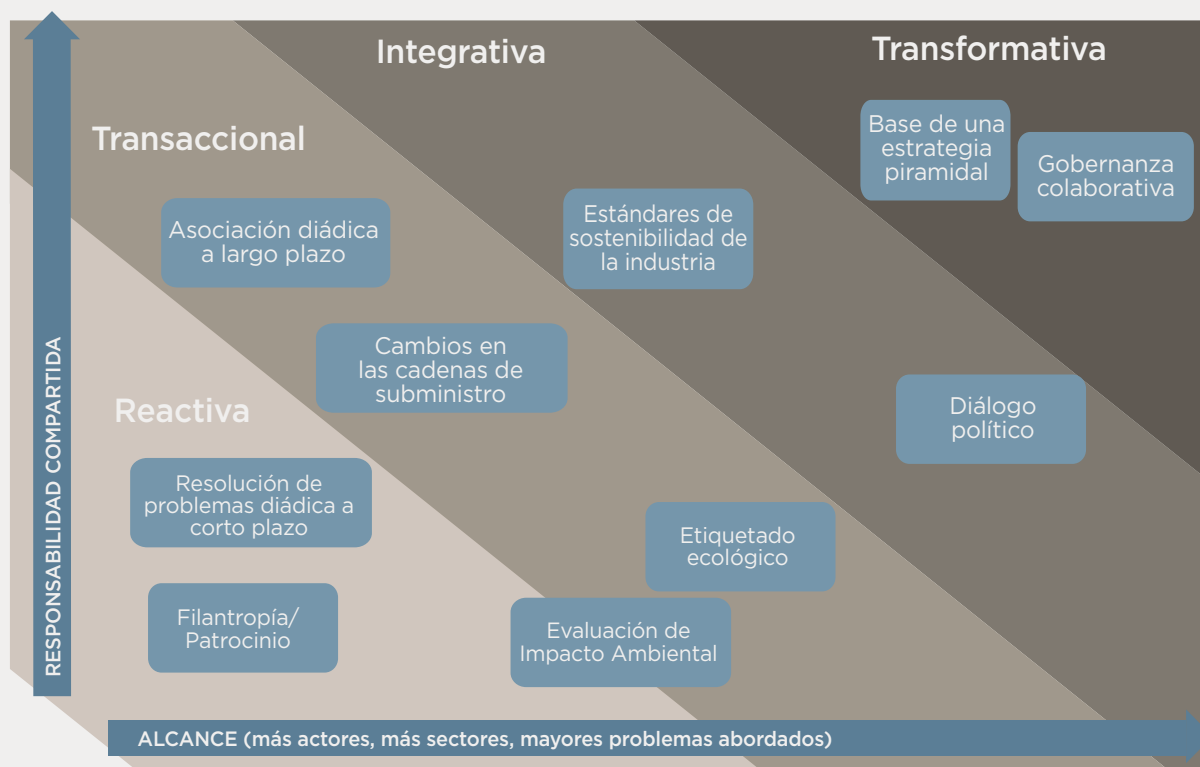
Integrativa

Transformativa

Transaccional

Base de una estrategia piramidal

Gobernanza colaborativa

Asociación diádica a largo plazo

Estándares de sostenibilidad de la industria

Cambios en las cadenas de subministro

Reactiva

Diálogo político

Resolución de problemas diádica a corto plazo

Etiquetado ecológico

Filantropía/ Patrocinio

Evaluación de Impacto Ambiental

RESPONSABILIDAD COMPARTIDA

ALCANCE (más actores, más sectores, mayores problemas abordados)